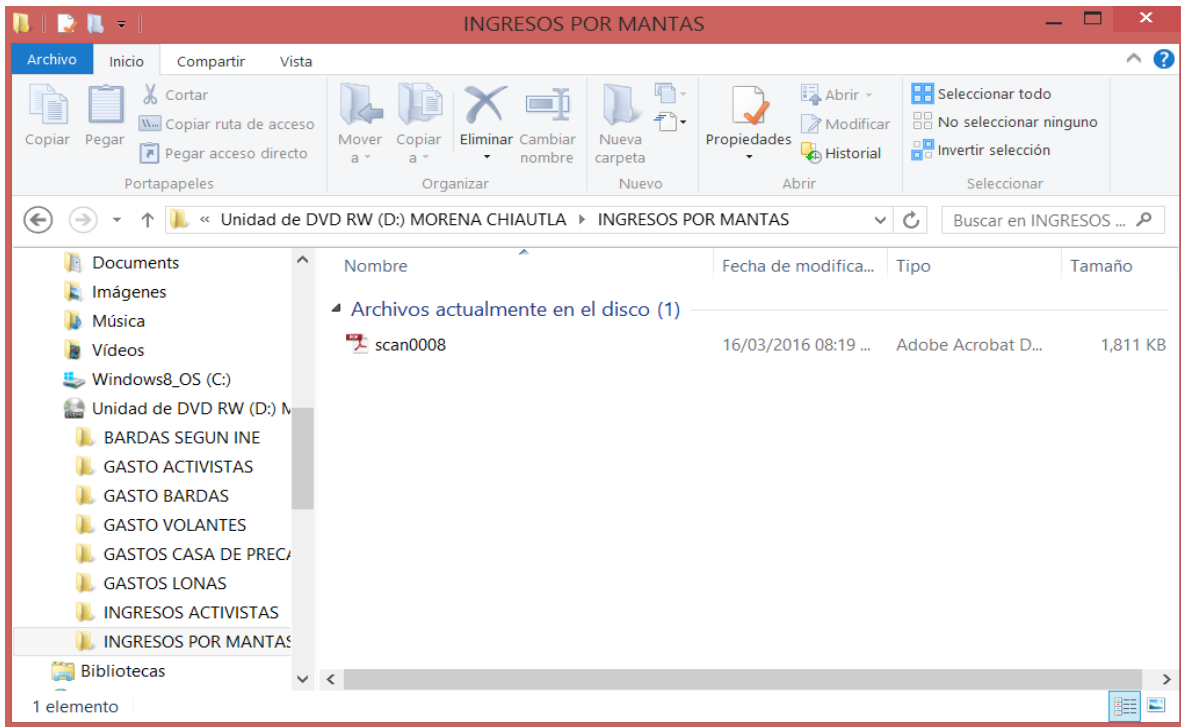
INGRESOS POR MANTAS

Archivo Inicio Compartir Vista

Copiar Pegar Cortar Copiar ruta de acceso Pegar acceso directo
Portapapeles

Mover a Copiar a Eliminar Cambiar nombre
Organizar

Nueva carpeta
Nuevo

Propiedades Abrir Modificar Historial
Abrir

Seleccionar todo No seleccionar ninguno Invertir selección
Seleccionar

« Unidad de DVD RW (D:) MORENA CHIAUTLA ▸ INGRESOS POR MANTAS

Buscar en INGRESOS ...

Documents
Imágenes
Música
Vídeos
Windows8_OS (C:)
Unidad de DVD RW (D:) M
BARDAS SEGUN INE
GASTO ACTIVISTAS
GASTO BARDAS
GASTO VOLANTES
GASTOS CASA DE PREC
GASTOS LONAS
INGRESOS ACTIVISTAS
INGRESOS POR MANTAS
Bibliotecas

| Nombre | Fecha de modifica... | Tipo | Tamaño |
|---|---|---|---|
| Archivos actualmente en el disco (1) | | | |
| scan0008 | 16/03/2016 08:19 ... | Adobe Acrobat D... | 1,811 KB |

1 elemento